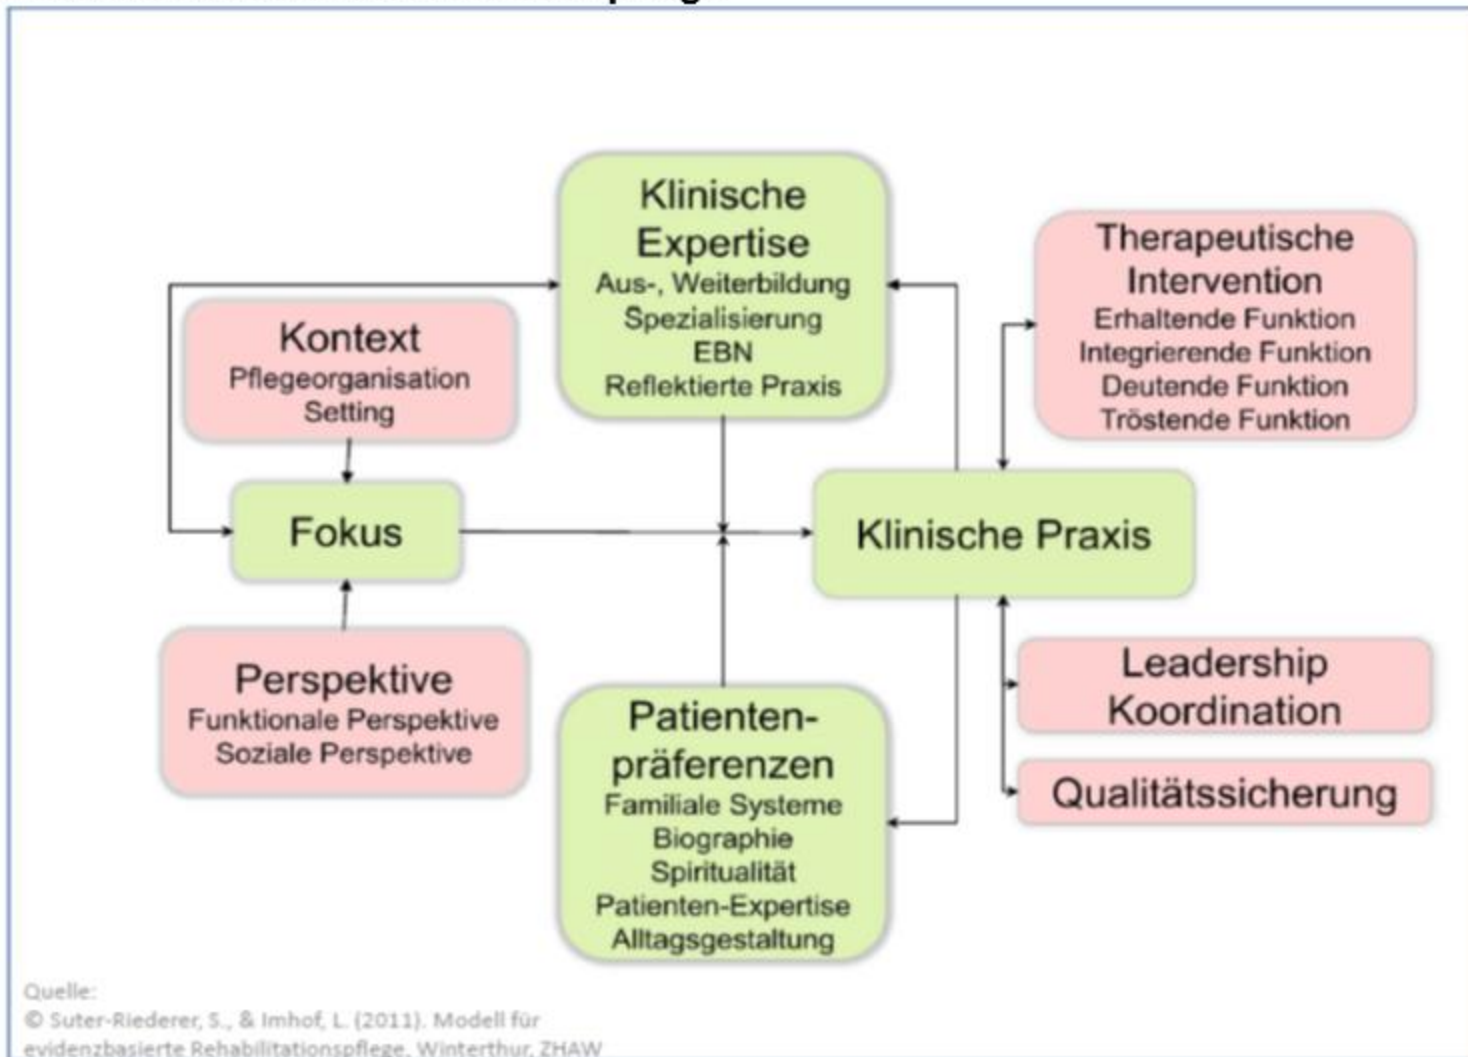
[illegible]

Kontext
Pflegeorganisation
Setting

Klinische Expertise
Aus-, Weiterbildung
Spezialisierung
EBN
Reflektierte Praxis

Therapeutische Intervention
Erhaltende Funktion
Integrierende Funktion
Deutende Funktion
Tröstende Funktion

Fokus

Klinische Praxis

Perspektive
Funktionale Perspektive
Soziale Perspektive

Patienten-präferenzen
Familiale Systeme
Biographie
Spiritualität
Patienten-Expertise
Alltagsgestaltung

Leadership
Koordination

Qualitätssicherung

Quelle:
© Suter-Riederer, S., & Imhof, L. (2011). Modell für evidenzbasierte Rehabilitationspflege. Winterthur, ZHAW